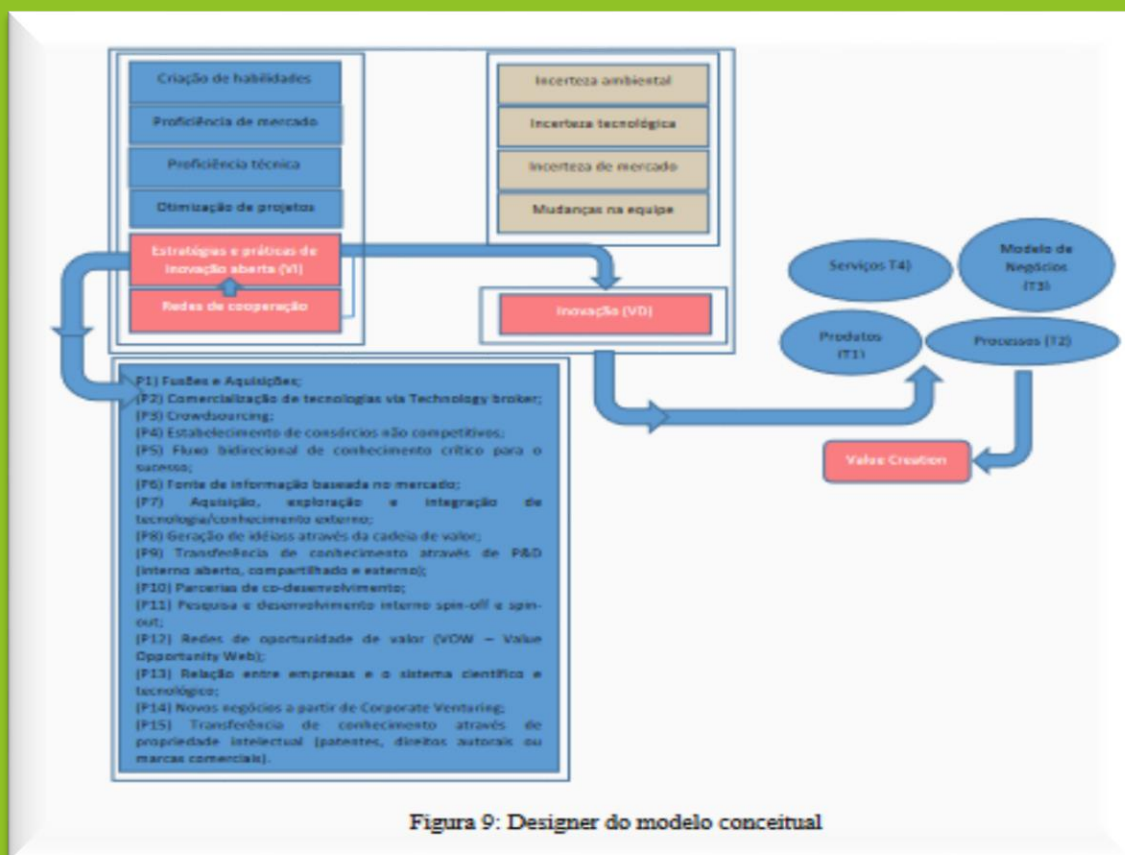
Criação de habilidades

Proficiência de mercado

Proficiência técnica

Otimização de projetos

Estratégias e práticas de inovação aberta (VI)

Redes de cooperação

Incerteza ambiental

Incerteza tecnológica

Incerteza de mercado

Mudanças na equipe

Inovação (VD)

Serviços T4)

Modelo de Negócios (T3)

Produtos (T1)

Processos (T2)

Value Creation

P1) Fusões e Aquisições;
(P2) Comercialização de tecnologias via Technology broker;
(P3) Crowdsourcing;
(P4) Estabelecimento de consórcios não competitivos;
(P5) Fluxo bidirecional de conhecimento crítico para o sucesso;
(P6) Fonte de informação baseada no mercado;
(P7) Aquisição, exploração e integração de tecnologia/conhecimento externo;
(P8) Geração de idéiass através da cadeia de valor;
(P9) Transferência de conhecimento através de P&D (interno aberto, compartilhado e externo);
(P10) Parcerias de co-desenvolvimento;
(P11) Pesquisa e desenvolvimento interno spin-off e spin-out;
(P12) Redes de oportunidade de valor (VOW – Value Opportunity Web);
(P13) Relação entre empresas e o sistema científico e tecnológico;
(P14) Novos negócios a partir de Corporate Venturing;
(P15) Transferência de conhecimento através de propriedade intelectual (patentes, direitos autorais ou marcas comerciais).

Figura 9: Designer do modelo conceitual